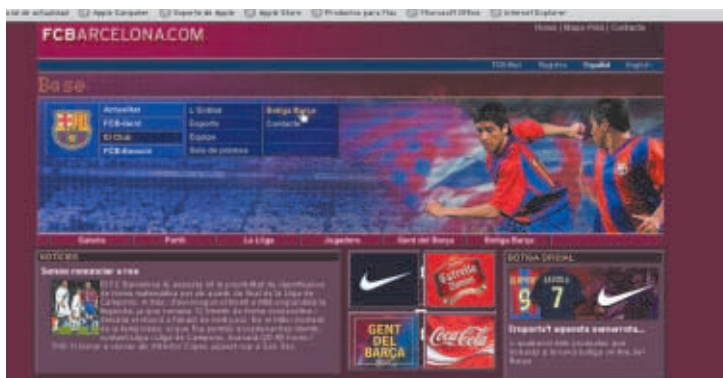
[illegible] Apple Computer | Soporte de Apple | Apple Store | Productos para Mac | Microsoft Office | Internet Explorer

FCBARCELONA.COM

Home | Mapa Web | Contacte

FCB-Net | Registre | Español | English

Base

Actualitat | L'Estadi | Botiga Barça
FCB-Net | Esports | Contacte
El Club | Equipo
FCB-Necess | Sala de premsa

Estrella Damm

Genera | Perfil | La Lliga | Jugadors | Gent del Barça | Botiga Barça

NOTÍCIES

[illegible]

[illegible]

GENT DEL BARÇA

Coca-Cola

BOTIGA OFICIAL

9 | 7

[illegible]

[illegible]